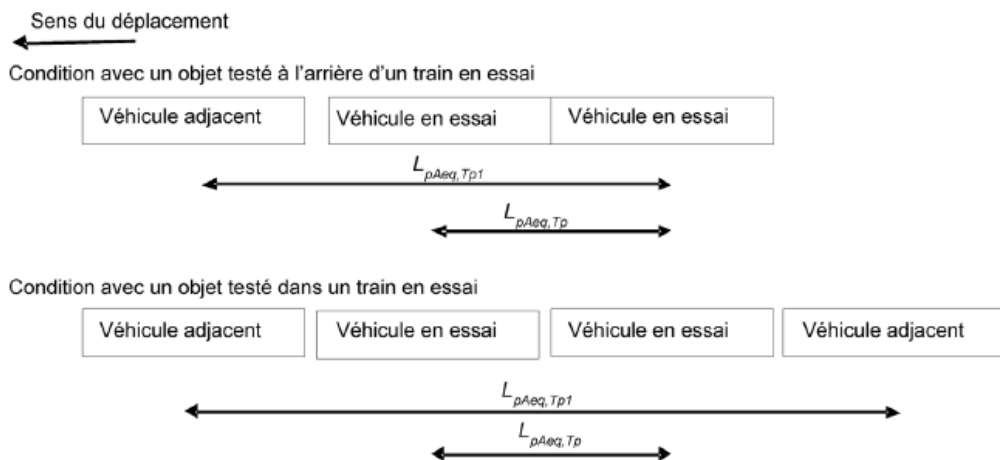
Sens du déplacement

Condition avec un objet testé à l'arrière d'un train en essai

Véhicule adjacent

Véhicule en essai

Véhicule en essai

$L_{pAeq,Tp1}$

$L_{pAeq,Tp}$

Condition avec un objet testé dans un train en essai

Véhicule adjacent

Véhicule en essai

Véhicule en essai

Véhicule adjacent

$L_{pAeq,Tp1}$

$L_{pAeq,Tp}$